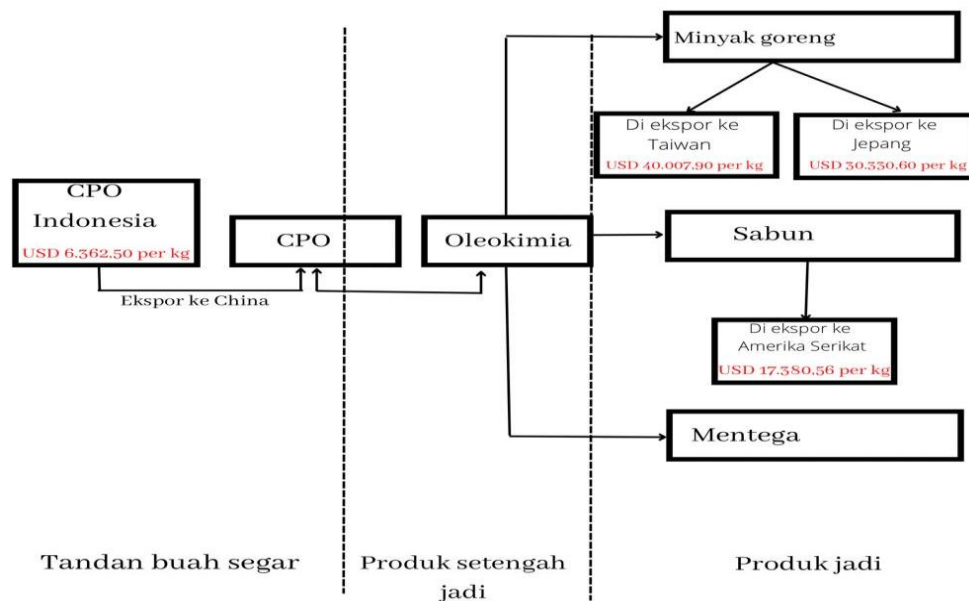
Minyak goreng

Di ekspor ke Taiwan
USD 40.007,90 per kg

Di ekspor ke Jepang
USD 30.330,60 per kg

CPO Indonesia
USD 6.362,50 per kg

CPO

Oleokimia

Sabun

Ekspor ke China

Di ekspor ke Amerika Serikat
USD 17.380,56 per kg

Mentega

Tandan buah segar

Produk setengah jadi

Produk jadi